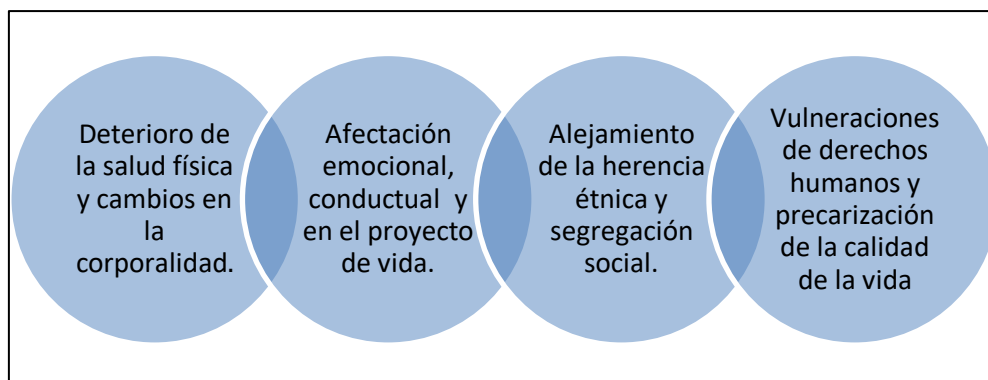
Deterioro de la salud física y cambios en la corporalidad.

Afectación emocional, conductual y en el proyecto de vida.

Alejamiento de la herencia étnica y segregación social.

Vulneraciones de derechos humanos y precarización de la calidad de la vida